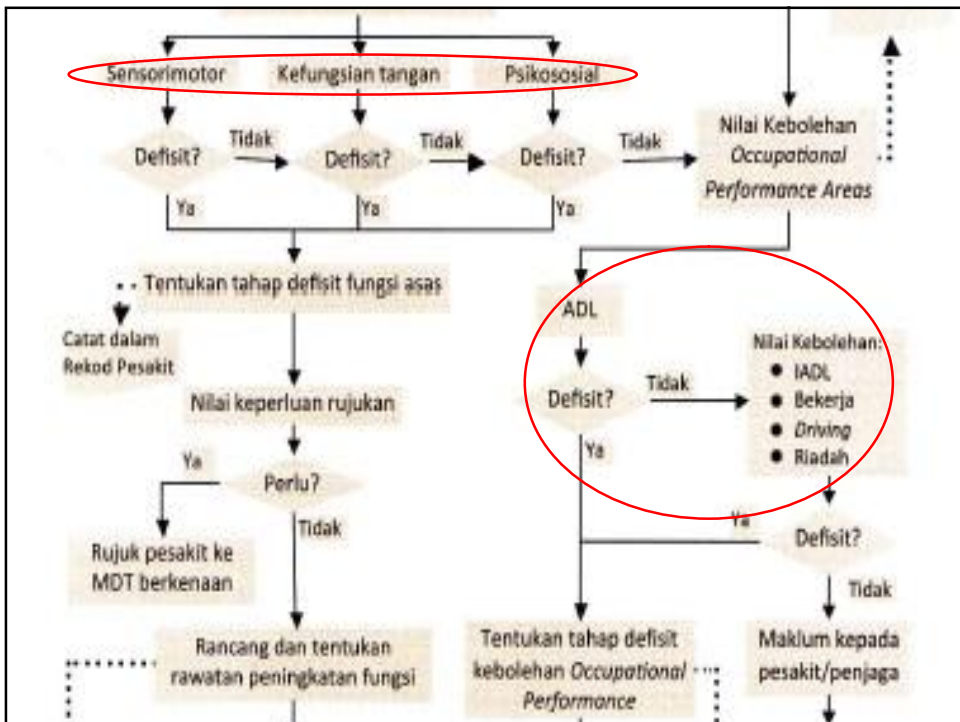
Sensorimotor
Kefungsian tangan
Psikososial

Defisit?
Tidak
Defisit?
Tidak
Defisit?
Tidak
Nilai Kebolehan *Occupational Performance Areas*

Ya
Ya
Ya

Tentukan tahap defisit fungsi asas

Catat dalam Rekod Pesakit

ADL

Nilai keperluan rujukan

Defisit?
Tidak
Nilai Kebolehan:
- IADL
- Bekerja
- *Driving*
- Riadah

Ya

Ya
Perlu?
Tidak

Ya
Defisit?
Tidak

Rujuk pesakit ke MDT berkenaan

Rancang dan tentukan rawatan peningkatan fungsi

Tentukan tahap defisit kebolehan *Occupational Performance*

Maklum kepada pesakit/penjaga